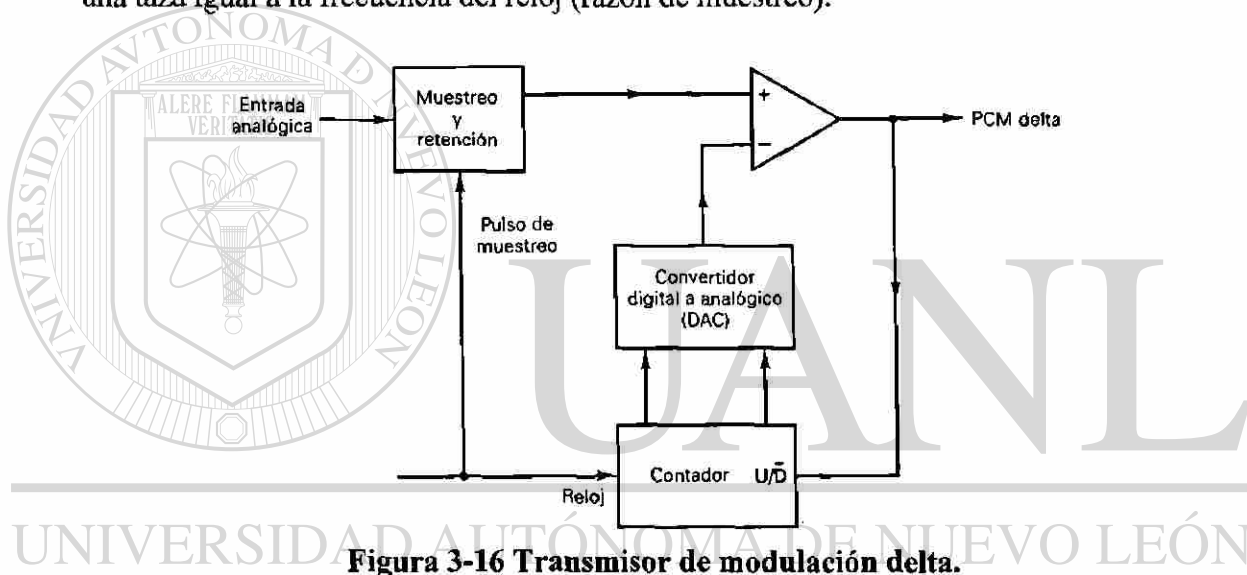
una taza igual a la frecuencia del reloj (razón de muestreo).

ALERE FLAMMAM VERITATIS

Entrada analógica

Muestreo y retención

+

−

PCM delta

Pulso de muestreo

Convertidor digital a analógico (DAC)

Contador $U/\bar{D}$

Reloj

UANL

UNIVERSIDAD AUTÓNOMA DE NUEVO LEÓN

Figura 3-16 Transmisor de modulación delta.